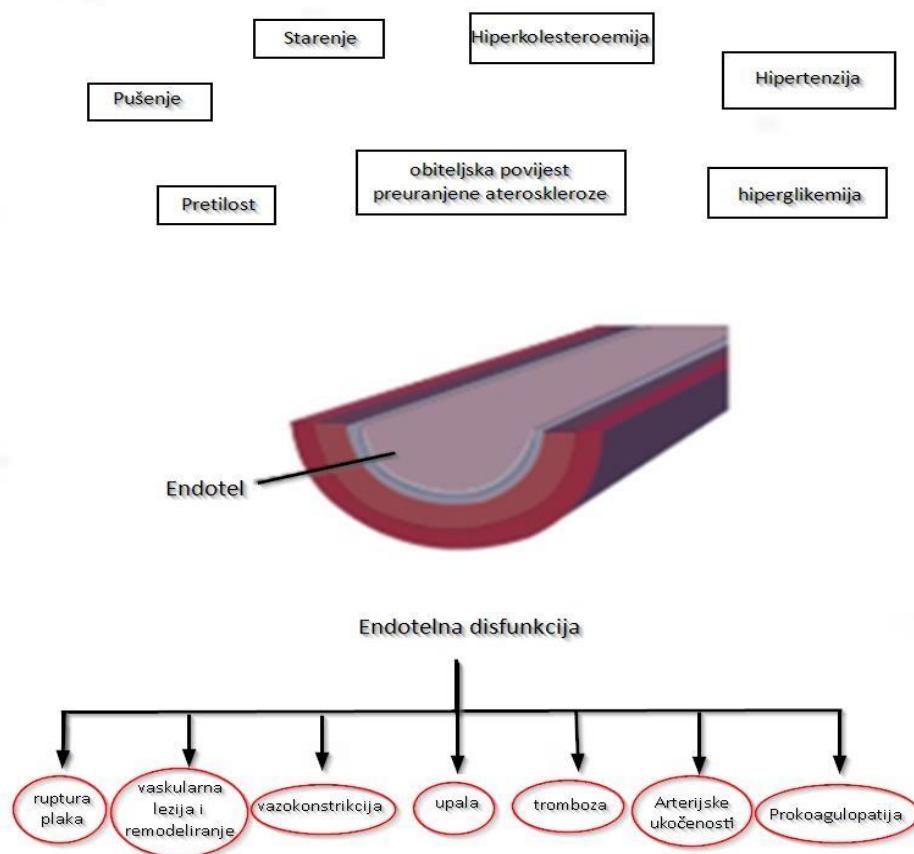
Starenje

Hiperkolesteroemija

Hipertenzija

Pušenje

obiteljska povijest preuranjene ateroskleroze

Pretilost

hiperglikemija

Endotel

Endotelna disfunkcija

ruptura plaka

vaskularna lezija i remodeliranje

vazokonstrikcija

upala

tromboza

Arterijske ukočenosti

Prokoagulopatija